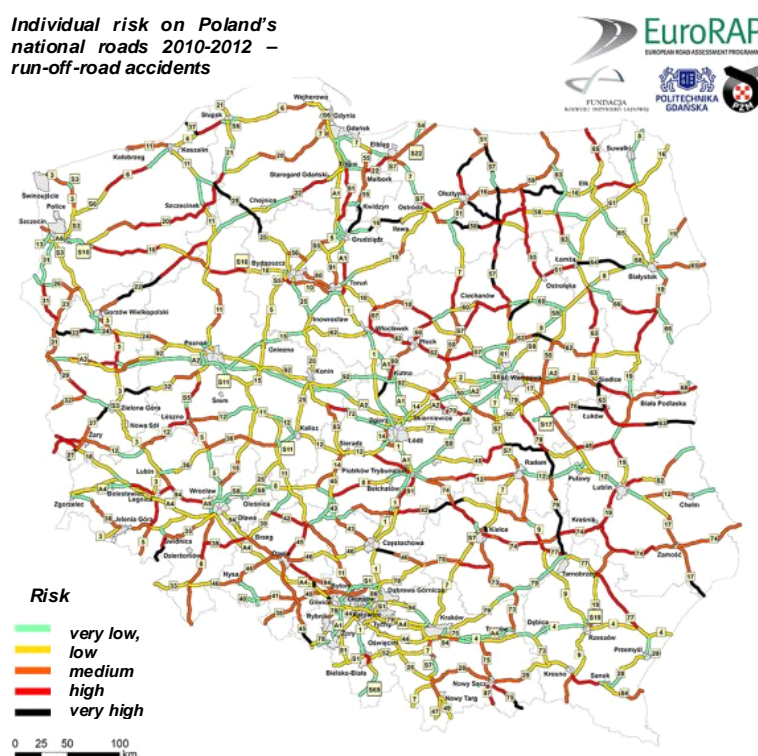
Individual risk on Poland's national roads 2010-2012 – run-off-road accidents

EuroRAP
EUROPEAN ROAD ASSESSMENT PROGRAMME

FUNDACJA ROZWOJU INŻYNIERII LĄDOWEJ

POLITECHNIKA GDAŃSKA

PZM

Wejherowo
Gdynia
Gdańsk
Słupsk
Koszalin
Kołobrzeg
Elbląg
Malbork
Starogard Gdański
Świnoujście
Police
Szczecin
Szczecinek
Chojnice
Kwidzyn
Olsztyn
Ostróda
Iława
Ełk
Suwałki
Grudziądz
Bydgoszcz
Toruń
Łomża
Białystok
Ostrołęka
Ciechanów
Gorzów Wielkopolski
Inowrocław
Włocławek
Płock
Poznań
Gniezno
Konin
Kutno
Warszawa
Siedlce
Biała Podlaska
Zielona Góra
Leszno
Nowa Sól
Śrem
Kalisz
Sieradz
Zgierz
Łódź
Skierniewice
Łuków
Żary
Lubin
Piotrków Trybunalski
Bełchatów
Radom
Puławy
Lublin
Chełm
Zgorzelec
Bolesławiec
Legnica
Jelenia Góra
Wrocław
Oława
Oleśnica
Kielce
Kraśnik
Świdnica
Dzierżoniów
Brzeg
Opole
Częstochowa
Zamość
Tarnobrzeg
Nysa
Dąbrowa Górnicza
Gliwice
Rybnik
Oświęcim
Kraków
Tarnów
Dębica
Rzeszów
Przemyśl
Bielsko-Biała
Nowy Sącz
Nowy Targ
Krosno
Sanok

S22
S3
S10
S5
S11
S8
S17
S7
S1
S19
S69
A1
A2
A4
1
2
3
5
6
7
8
9
10
11
12
15
16
17
18
19
20
21
22
25
28
32
35
40
41
44
45
46
47
50
51
52
53
54
55
57
58
59
60
61
62
63
64
65
73
74
75
77
78
79
81
84
86
91
92
94

Risk
very low,
low
medium
high
very high

0 25 50 100
km